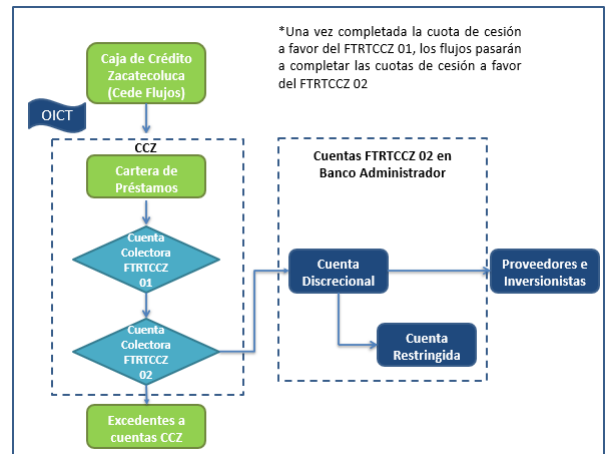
*Una vez completada la cuota de cesión a favor del FTRTCCZ 01, los flujos pasarán a completar las cuotas de cesión a favor del FTRTCCZ 02

Caja de Crédito Zacatecoluca (Cede Flujos)

OICT

CCZ

Cartera de Préstamos

Cuenta Colectora FTRTCCZ 01

Cuenta Colectora FTRTCCZ 02

Excedentes a cuentas CCZ

Cuentas FTRTCCZ 02 en Banco Administrador

Cuenta Discrecional

Cuenta Restringida

Proveedores e Inversionistas